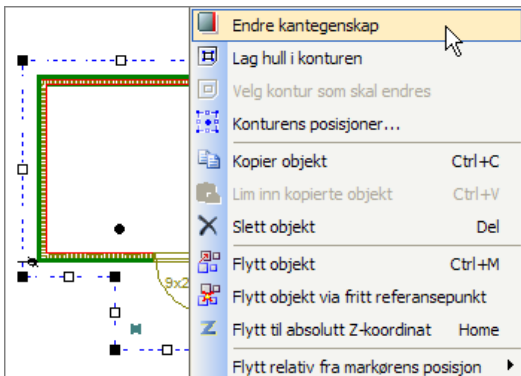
Endre kantegenskap
Lag hull i konturen
Velg kontur som skal endres
Konturens posisjoner...
Kopier objekt Ctrl+C
Lim inn kopierte objekt Ctrl+V
Slett objekt Del
Flytt objekt Ctrl+M
Flytt objekt via fritt referansepunkt
Flytt til absolutt Z-koordinat Home
Flytt relativ fra markørens posisjon
9x2